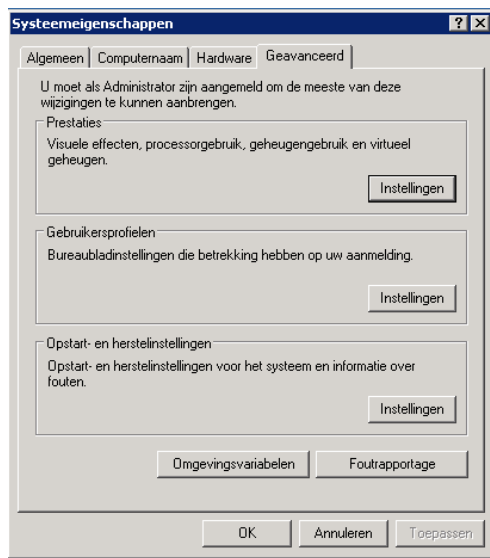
Systeemeigenschappen

? X

Algemeen | Computernaam | Hardware | Geavanceerd

U moet als Administrator zijn aangemeld om de meeste van deze wijzigingen te kunnen aanbrengen.

Prestaties

Visuele effecten, processorgebruik, geheugengebruik en virtueel geheugen.

Instellingen

Gebruikersprofielen

Bureaubladinstellingen die betrekking hebben op uw aanmelding.

Instellingen

Opstart- en herstelinstellingen

Opstart- en herstelinstellingen voor het systeem en informatie over fouten.

Instellingen

Omgevingsvariabelen

Foutrapportage

OK

Annuleren

Toepassen